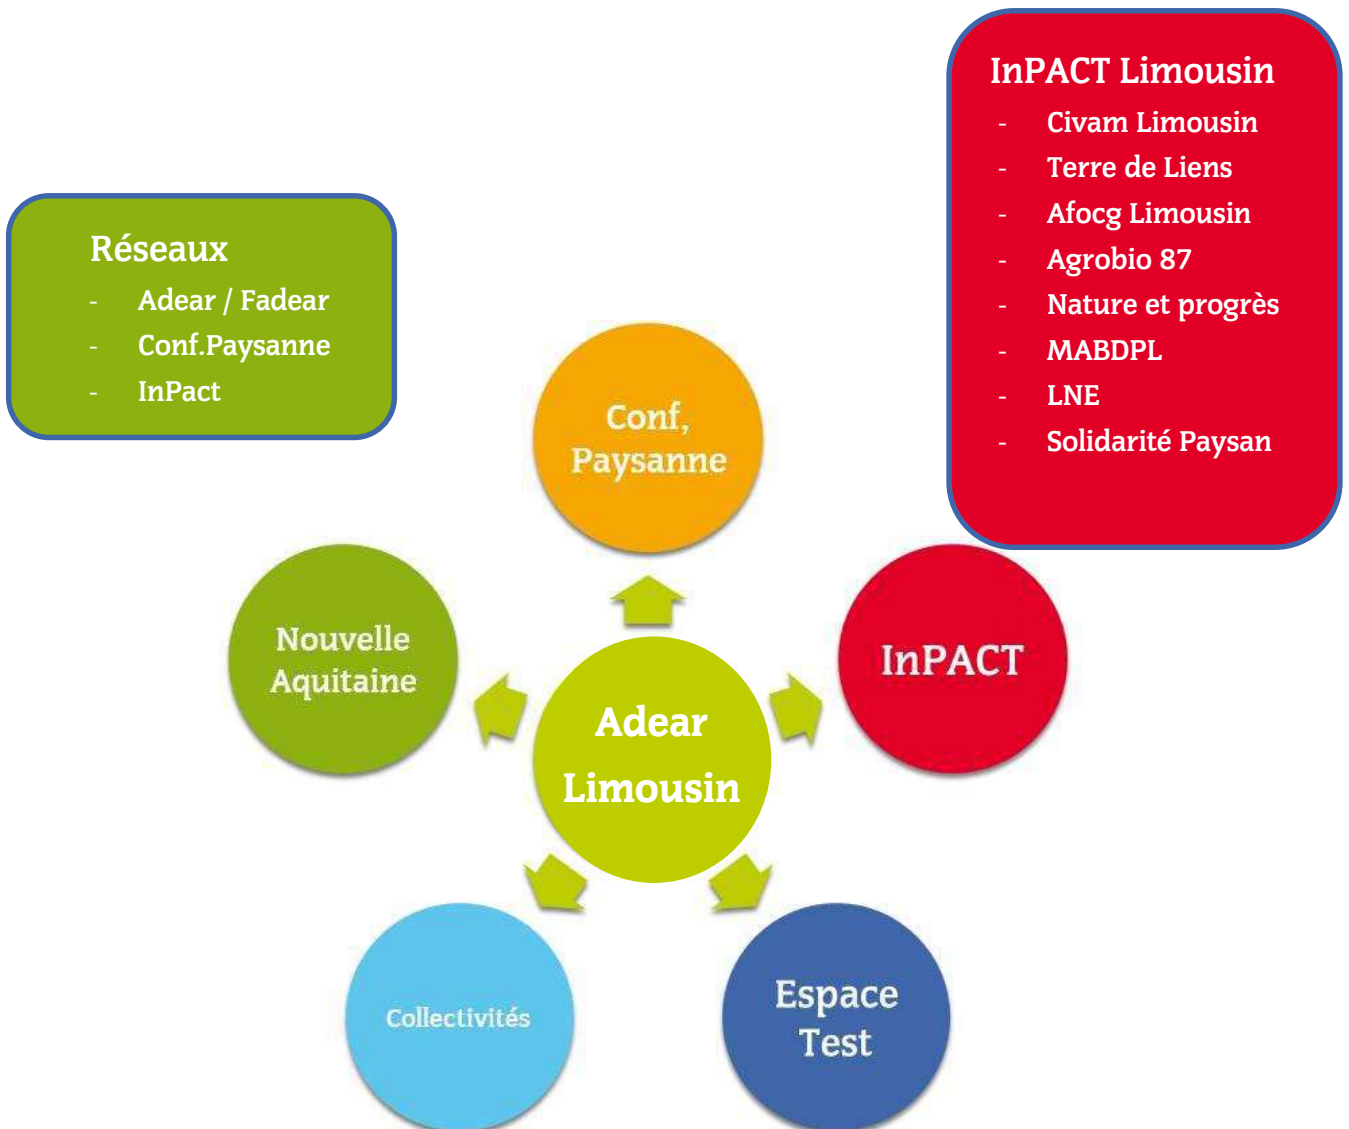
InPACT Limousin
- Civam Limousin
- Terre de Liens
- Afocg Limousin
- Agrobio 87
- Nature et progrès
- MABDPL
- LNE
- Solidarité Paysan

Réseaux
- Adear / Fadear
- Conf.Paysanne
- InPact

Conf, Paysanne

Nouvelle Aquitaine

Adear Limousin

InPACT

Collectivités

Espace Test